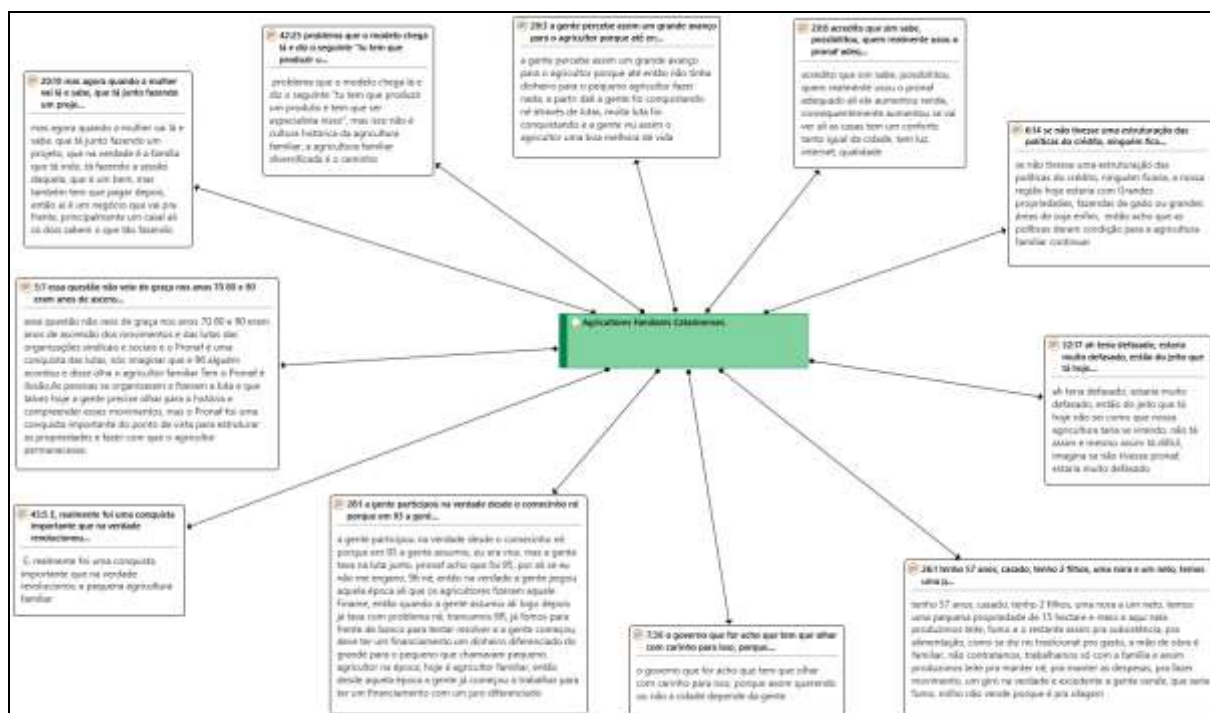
42:25 problemas que o modelo chega lá e diz o seguinte "tu tem que produzir u...

problemas que o modelo chega lá e diz o seguinte "tu tem que produzir um produto e tem que ser especialista nisso", mas isso não é cultura histórica da agricultura familiar, a agricultura familiar diversificada é o caminho

29:3 a gente percebe assim um grande avanço para o agricultor porque até então...

a gente percebe assim um grande avanço para o agricultor porque até então não tinha dinheiro para o pequeno agricultor fazer nada, a partir daí a gente foi conquistando né através de lutas, muita luta foi conquistando e a gente viu assim o agricultor uma boa melhora de vida

23:5 acredito que sim sabe, possibilitou, quem realmente usou o pronaf adeq...

acredito que sim sabe, possibilitou, quem realmente usou o pronaf adequado ali ele aumentou renda, consequentemente aumentou, se vai ver ali as casas tem um conforto tanto igual da cidade, tem luz, internet, qualidade

20:19 mas agora quando a mulher vai lá e sabe, que tá junto fazendo um proje...

mas agora quando a mulher vai lá e sabe, que tá junto fazendo um projeto, que na verdade é a família que tá indo, tá fazendo a adesão daquela, que é um bem, mas também tem que pagar depois, então aí é um negócio que vai pra frente, principalmente um casal ali os dois sabem o que tão fazendo

6:14 se não tivesse uma estruturação das políticas do crédito, ninguém fica...

se não tivesse uma estruturação das políticas do crédito, ninguém ficaria, a nossa região hoje estaria com Grandes propriedades, fazendas de gado ou grandes áreas de soja enfim, então acho que as políticas deram condição para a agricultura familiar continuar

5:7 essa questão não veio de graça nos anos 70 80 e 90 esses anos de ascens...

essa questão não veio de graça nos anos 70 80 e 90 esses anos de ascensão dos movimentos e das lutas das organizações sindicais e sociais e o Pronaf é uma conquista das lutas, não imaginar que e 96 alguém acordou e disse olha o agricultor familiar Tem o Pronaf é fruto de pessoas se organizaram e fizeram a luta e que talvez hoje a gente precise olhar para a história e compreender esses movimentos, mas o Pronaf foi uma conquista importante do ponto de vista para estruturar as propriedades e fazer com que o agricultor permanecesse.

Agricultores Familiares Catarinenses

12:17 ah tinha defasado, estaria muito defasado, então do jeito que tá hoje...

ah teria defasado, estaria muito defasado, então do jeito que tá hoje não sei como que nossa agricultura taria se vinendo, não tá assim e mesmo assim tá difícil, imagina se não tivesse pronaf, estaria muito defasado

43:5 É, realmente foi uma conquista importante que na verdade revolucionou...

É, realmente foi uma conquista importante que na verdade revolucionou a pequena agricultura familiar

28:1 a gente participou na verdade desde o comecinho né porque em 93 a gent...

a gente participou na verdade desde o comecinho né porque em 93 a gente assumiu, eu era vice, mas a gente teve na luta junto, pronaf acho que foi 95, por aí se eu não me engano, 96 né, então na verdade a gente pegou aquela época ali que os agricultores fizeram aquele Finame, então quando a gente assumiu ali logo depois já teve com problema né, tivemos 95, já fomos para frente do banco para tentar resolver e a gente conseguiu, deve ter um financiamento um dinheiro diferenciado do grande para o pequeno que chamavam pequeno agricultor na época, hoje é agricultor familiar, então desde aquela época a gente já começou a trabalhar para ter um financiamento com um juro diferenciado

7:36 o governo que for acho que tem que olhar com carinho para isso, porque...

o governo que for acho que tem que olhar com carinho para isso, porque assim querendo ou não a cidade depende da gente

26:1 tenho 57 anos, casado, tenho 2 filhos, uma nora e um neto, temos uma p...

tenho 57 anos, casado, tenho 2 filhos, uma nora e um neto, temos uma pequena propriedade de 15 hectare e meio e aqui nós produzimos leite, fumo e o restante assim pra subsistência, pra alimentação, como se diz no tradicional pro gasto, a mão de obra é familiar, não contratamos, trabalhamos só com a família e assim produzimos leite pra manter né, pra manter as despesas, pra fazer movimento, um giro na verdade e excedente a gente vende, que seria fumo, milho não vende porque é pra silagem